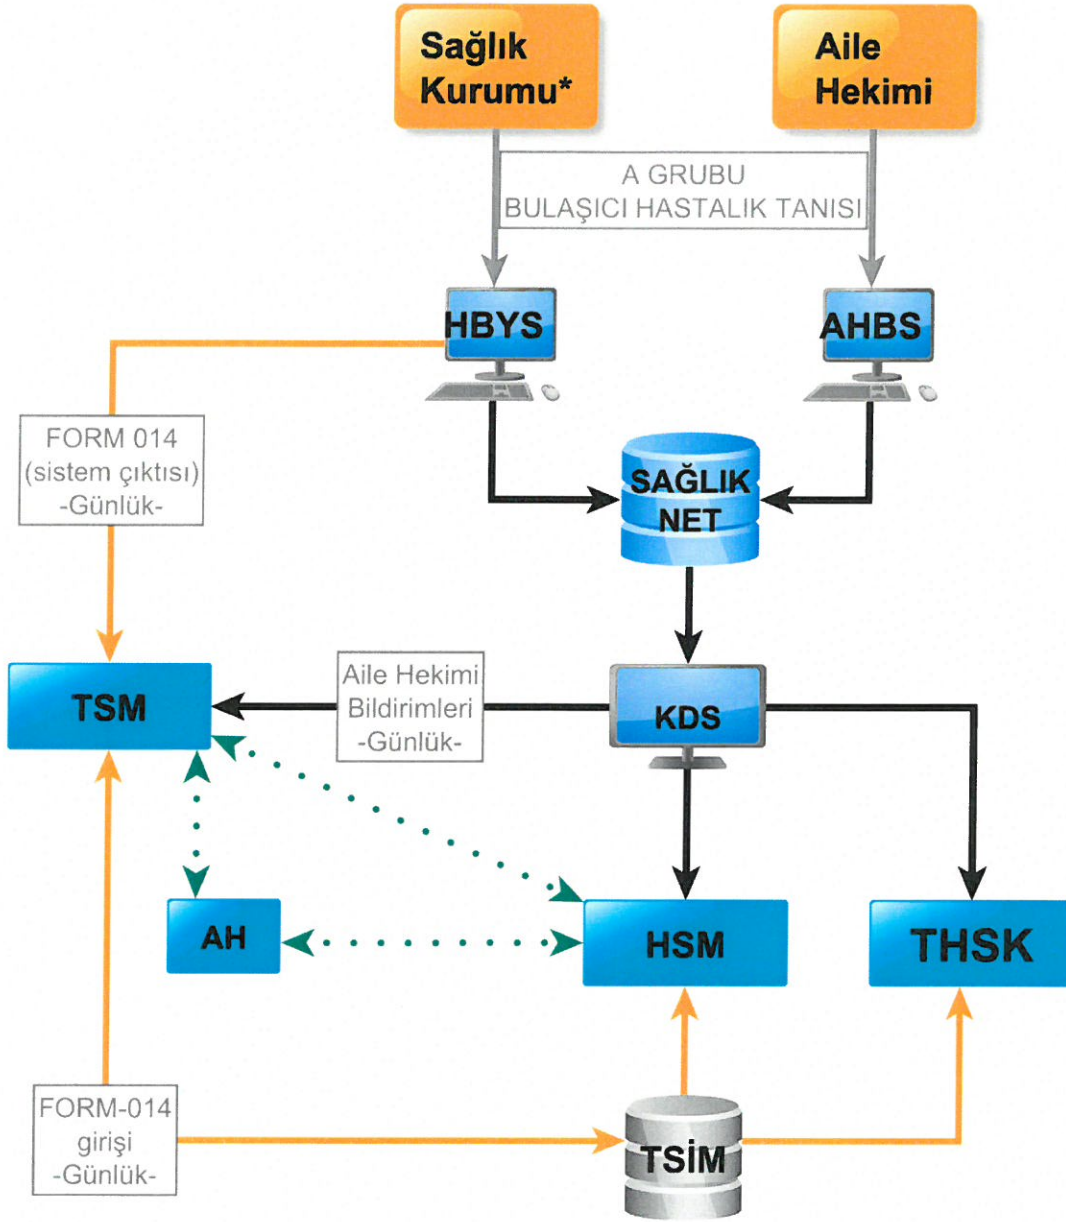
Sağlık Kurumu*

Aile Hekimi

A GRUBU
BULAŞICI HASTALIK TANISI

HBYS

AHBS

FORM 014
(sistem çıktısı)
-Günlük-

SAĞLIK NET

TSM

Aile Hekimi
Bildirimleri
-Günlük-

KDS

AH

HSM

THSK

FORM-014
girişi
-Günlük-

TSİM